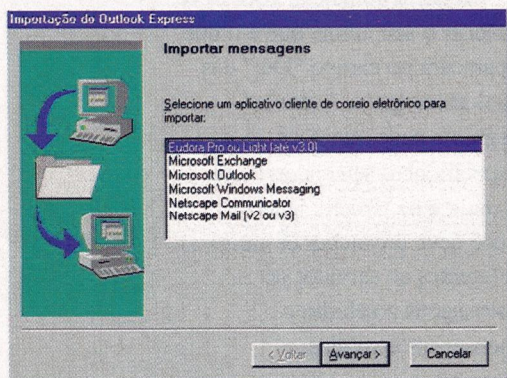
Importação do Outlook Express

Importar mensagens

Selecione um aplicativo cliente de correio eletrônico para importar:

Eudora Pro ou Light (até v3.0)
Microsoft Exchange
Microsoft Outlook
Microsoft Windows Messaging
Netscape Communicator
Netscape Mail (v2 ou v3)

< Voltar
Avançar >
Cancelar